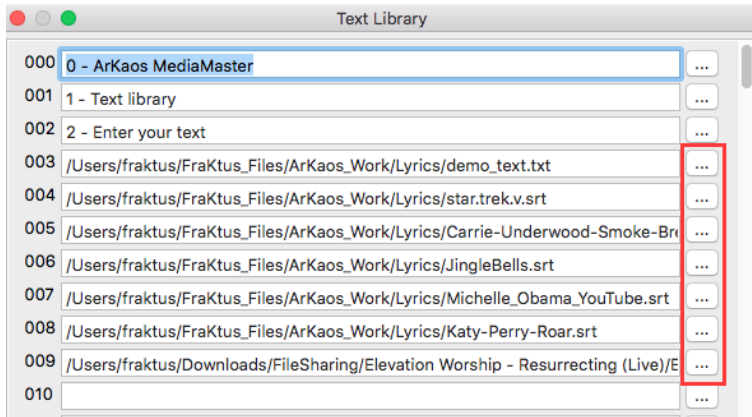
Text Library

000 0 - ArKaos MediaMaster ...
001 1 - Text library ...
002 2 - Enter your text ...
003 /Users/fraktus/FraKtus_Files/ArKaos_Work/Lyrics/demo_text.txt ...
004 /Users/fraktus/FraKtus_Files/ArKaos_Work/Lyrics/star.trek.v.srt ...
005 /Users/fraktus/FraKtus_Files/ArKaos_Work/Lyrics/Carrie-Underwood-Smoke-Bre ...
006 /Users/fraktus/FraKtus_Files/ArKaos_Work/Lyrics/JingleBells.srt ...
007 /Users/fraktus/FraKtus_Files/ArKaos_Work/Lyrics/Michelle_Obama_YouTube.srt ...
008 /Users/fraktus/FraKtus_Files/ArKaos_Work/Lyrics/Katy-Perry-Roar.srt ...
009 /Users/fraktus/Downloads/FileSharing/Elevation Worship - Resurrecting (Live)/E ...
010 ...